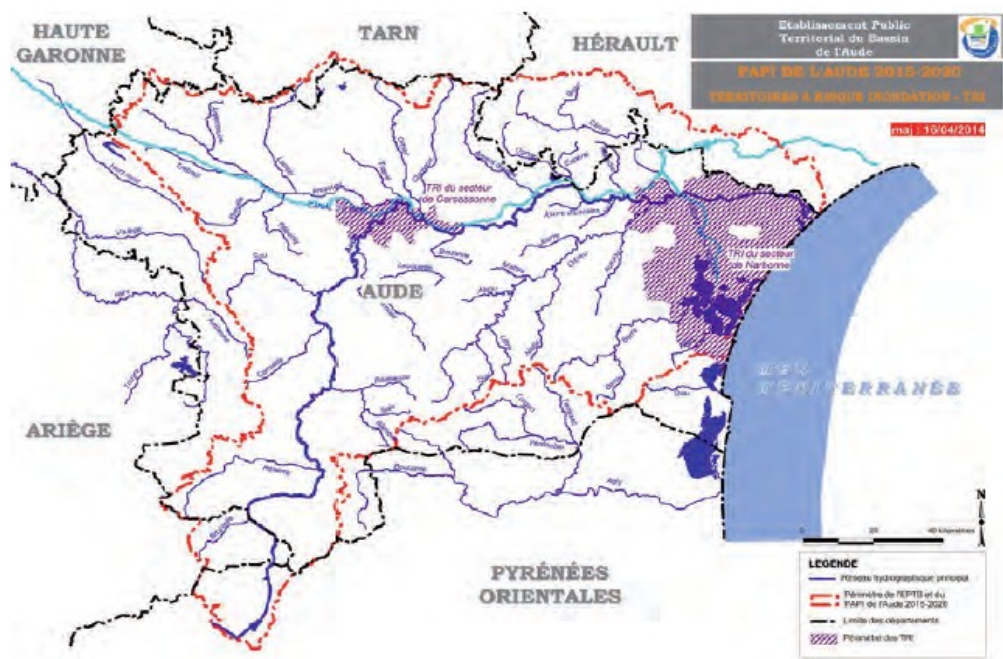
HAUTE GARONNE

TARN

HÉRAULT

Etablissement Public Territorial du Bassin de l'Aude

PAPI DE L'AUDE 2015-2020

TERRITOIRES A RISQUE INONDATION - TRI

maj : 16/04/2014

TRI du secteur de Carcassonne

TRI du secteur de Narbonne

AUDE

MER MEDITERRANEE

ARIÈGE

PYRÉNÉES ORIENTALES

N

0 20 40 Kilomètres

LEGENDE

Réseau hydrographique principal

Périmètre de l'EPTB et du PAPI de l'Aude 2015-2020

Limite des départements

Périmètre des TRI